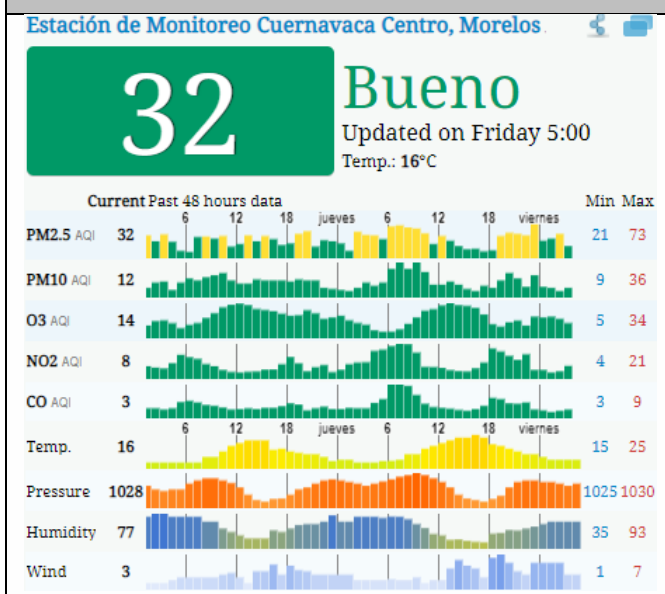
Estación de Monitoreo Cuernavaca Centro, Morelos

32

Bueno

Updated on Friday 5:00

Temp.: 16°C

| | Current | Past 48 hours data | Min | Max |
|---|---|---|---|---|
| | | 6 12 18 jueves 6 12 18 viernes | | |
| PM2.5 AQI | 32 | | 21 | 73 |
| PM10 AQI | 12 | | 9 | 36 |
| O3 AQI | 14 | | 5 | 34 |
| NO2 AQI | 8 | | 4 | 21 |
| CO AQI | 3 | | 3 | 9 |
| | | 6 12 18 jueves 6 12 18 viernes | | |
| Temp. | 16 | | 15 | 25 |
| Pressure | 1028 | | 1025 | 1030 |
| Humidity | 77 | | 35 | 93 |
| Wind | 3 | | 1 | 7 |